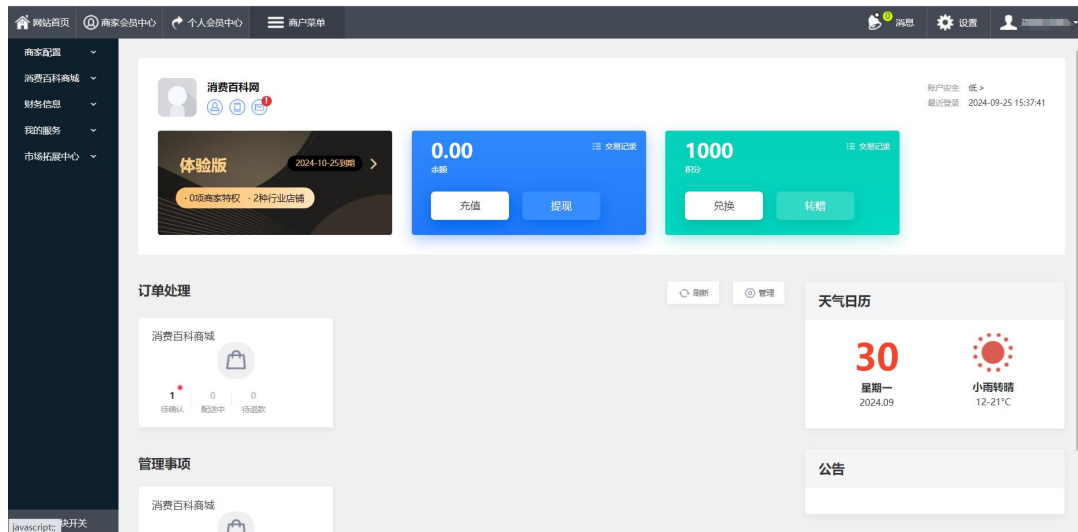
网站首页 商家会员中心 个人会员中心 商户菜单 0 消息 设置

商家配置
消费百科商城
财务信息
我的服务
市场拓展中心

消费百科网

账户安全 低 >
最近登录 2024-09-25 15:37:41

体验版 2024-10-25到期 >
· 0项商家特权 · 2种行业店铺

0.00
余额
交易记录
充值 提现

1000
积分
交易记录
兑换 转赠

订单处理
刷新 管理

消费百科商城
1 待确认 0 配送中 0 待退款

天气日历
30
星期一
2024.09
小雨转晴
12-21°C

管理事项
消费百科商城

公告

javascript:; 关开关